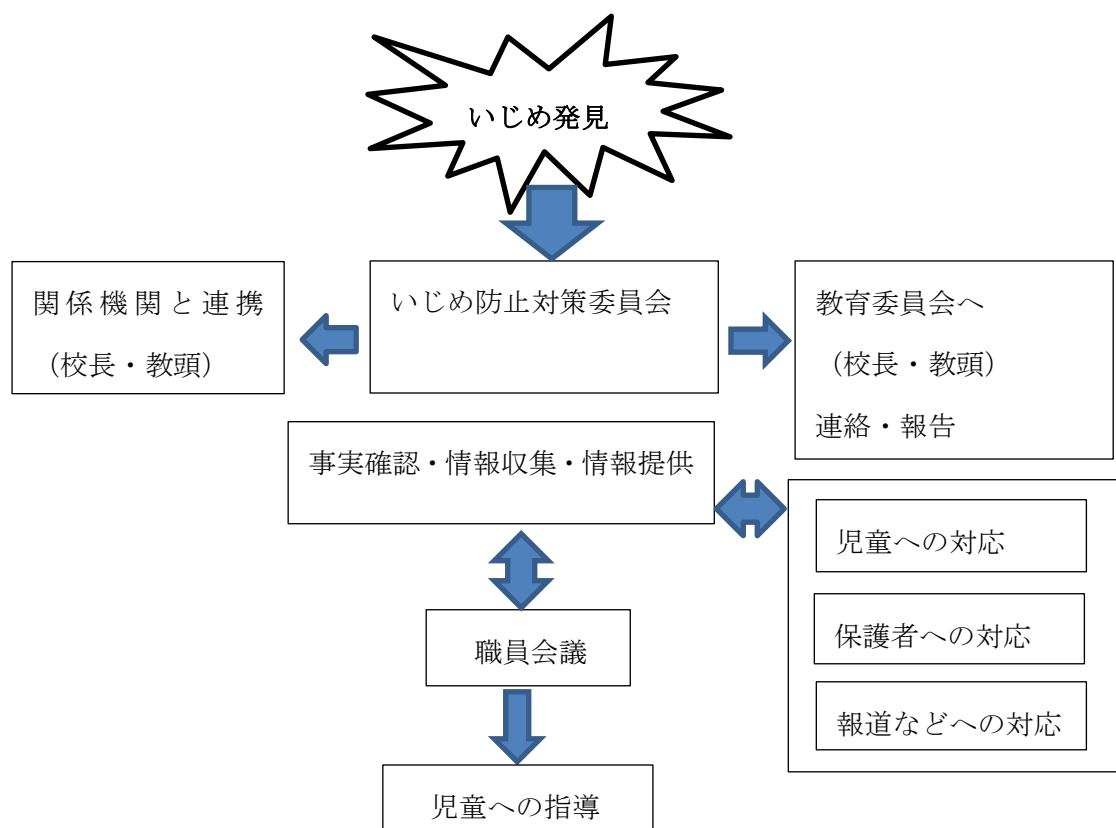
いじめ発見

関係機関と連携
（校長・教頭）

いじめ防止対策委員会

教育委員会へ
（校長・教頭）
連絡・報告

事実確認・情報収集・情報提供

児童への対応

保護者への対応

報道などへの対応

職員会議

児童への指導